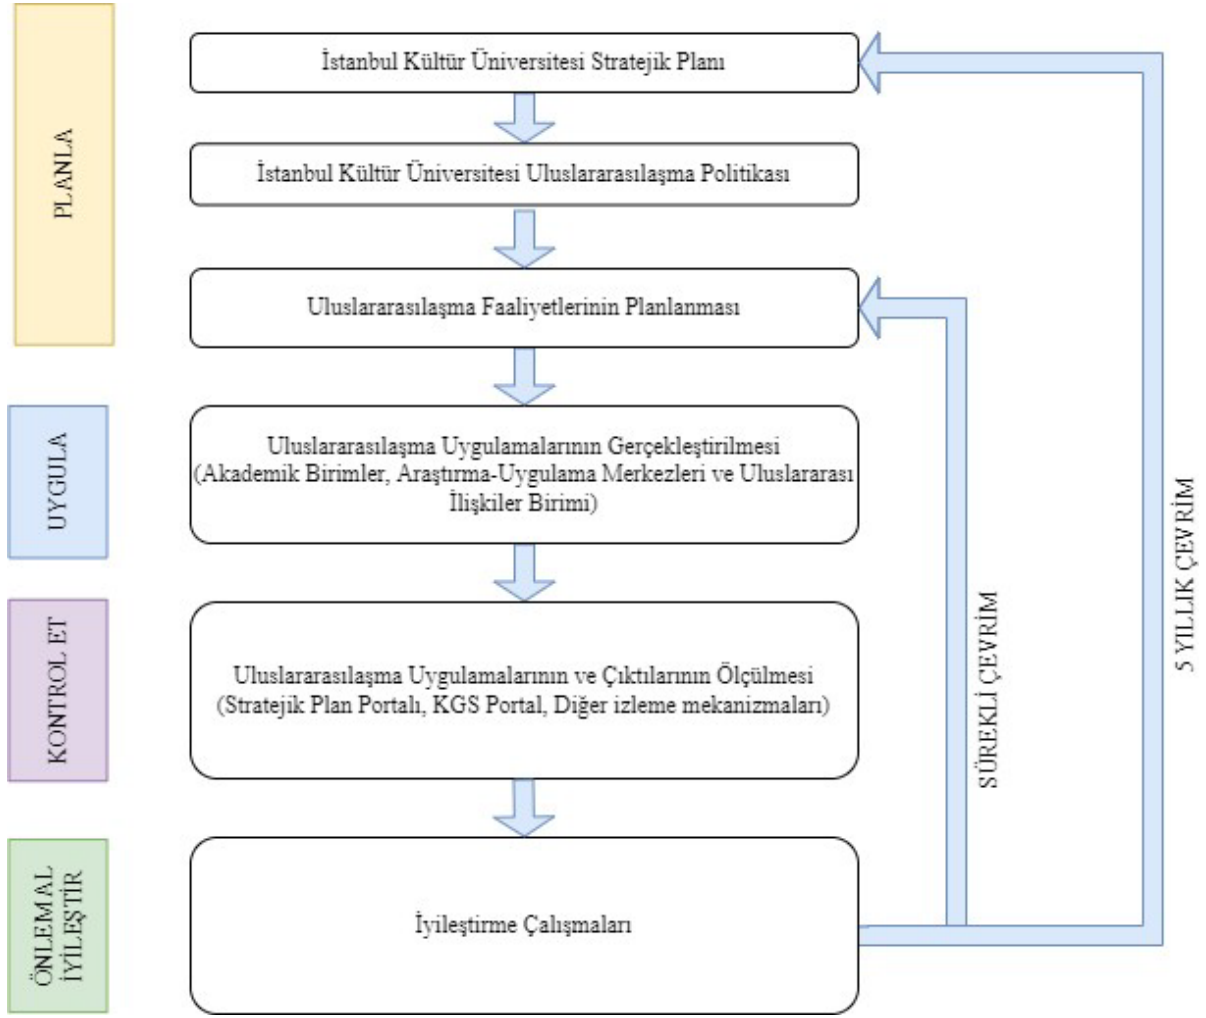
PLANLA

İstanbul Kültür Üniversitesi Stratejik Planı

İstanbul Kültür Üniversitesi Uluslararasılaşma Politikası

Uluslararasılaşma Faaliyetlerinin Planlanması

UYGULA

Uluslararasılaşma Uygulamalarının Gerçekleştirilmesi (Akademik Birimler, Araştırma-Uygulama Merkezleri ve Uluslararası İlişkiler Birimi)

KONTROL ET

Uluslararasılaşma Uygulamalarının ve Çıktılarının Ölçülmesi (Stratejik Plan Portalı, KGS Portal, Diğer izleme mekanizmaları)

ÖNLEMAL İYİLEŞTİR

İyileştirme Çalışmaları

SÜREKLİ ÇEVRİM

5 YILLIK ÇEVRİM